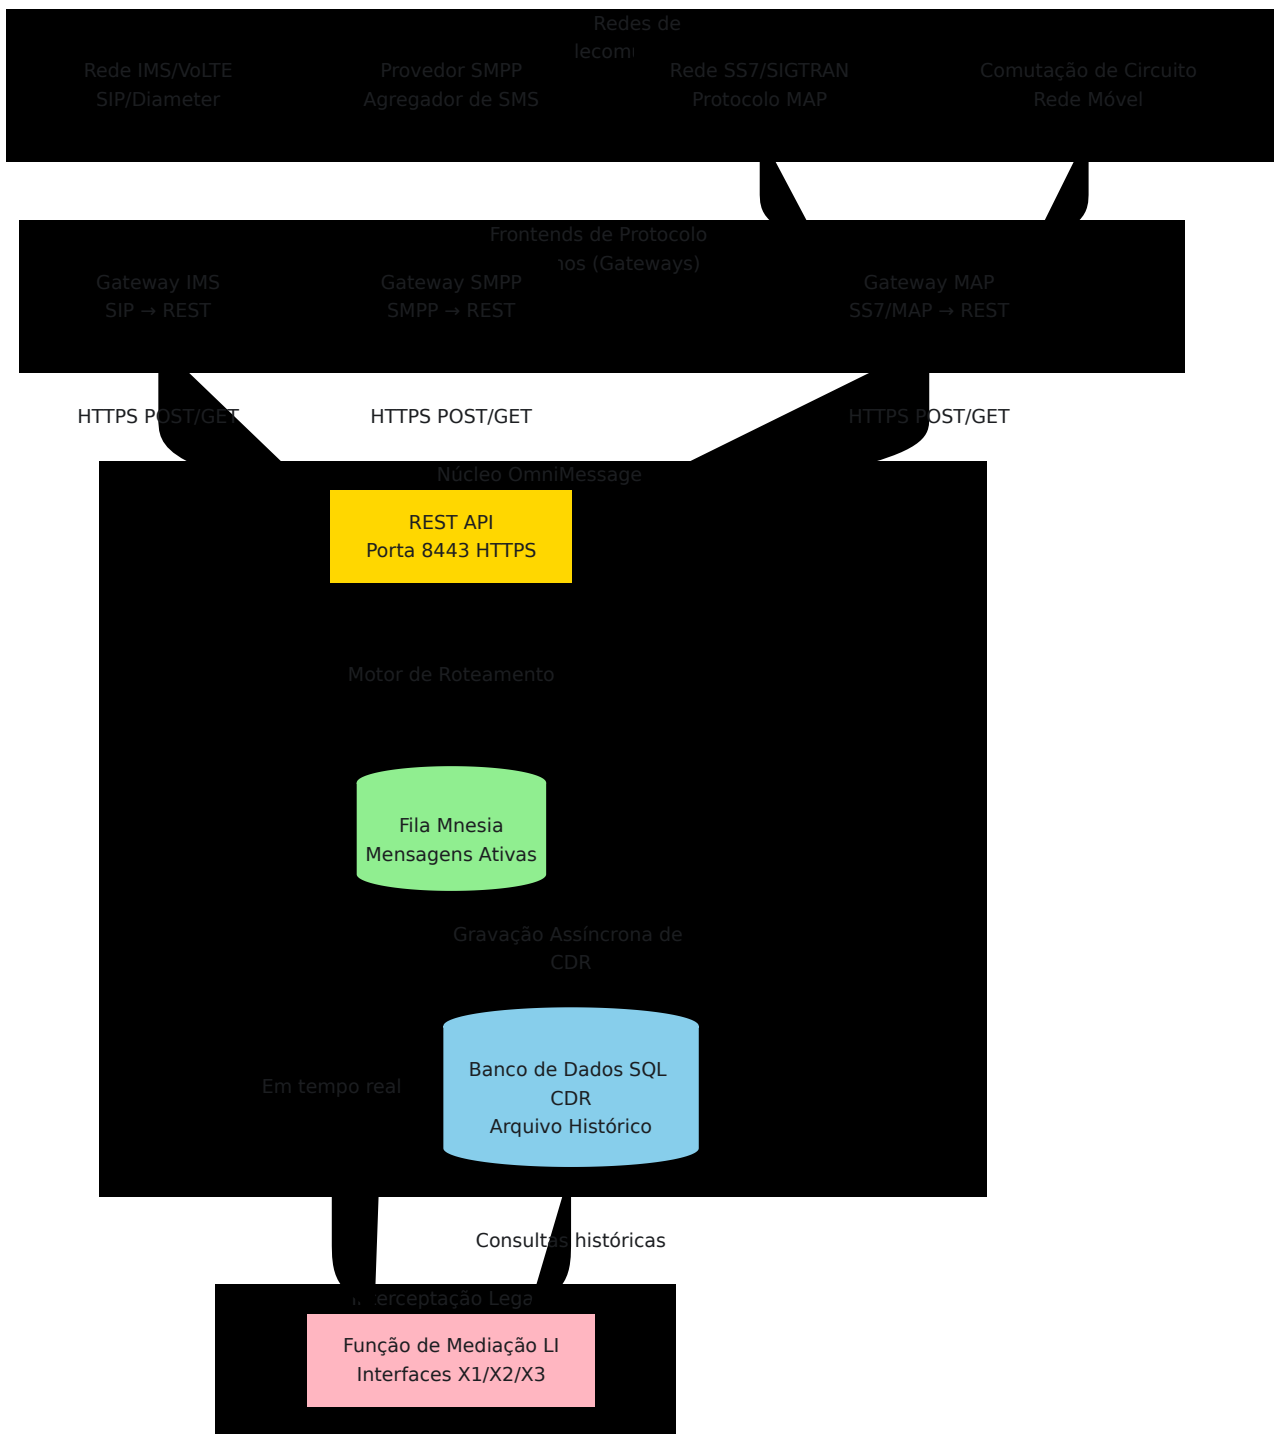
Redes de
lecom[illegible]

Rede IMS/VoLTE
SIP/Diameter

Provedor SMPP
Agregador de SMS

Rede SS7/SIGTRAN
Protocolo MAP

Comutação de Circuito
Rede Móvel

Frontends de Protocolo
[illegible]os (Gateways)

Gateway IMS
SIP → REST

Gateway SMPP
SMPP → REST

Gateway MAP
SS7/MAP → REST

HTTPS POST/GET

HTTPS POST/GET

HTTPS POST/GET

Núcleo OmniMessage

REST API
Porta 8443 HTTPS

Motor de Roteamento

Fila Mnesia
Mensagens Ativas

Gravação Assíncrona de
CDR

Em tempo real

Banco de Dados SQL
CDR
Arquivo Histórico

Consultas históricas

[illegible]erceptação Lega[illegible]

Função de Mediação LI
Interfaces X1/X2/X3